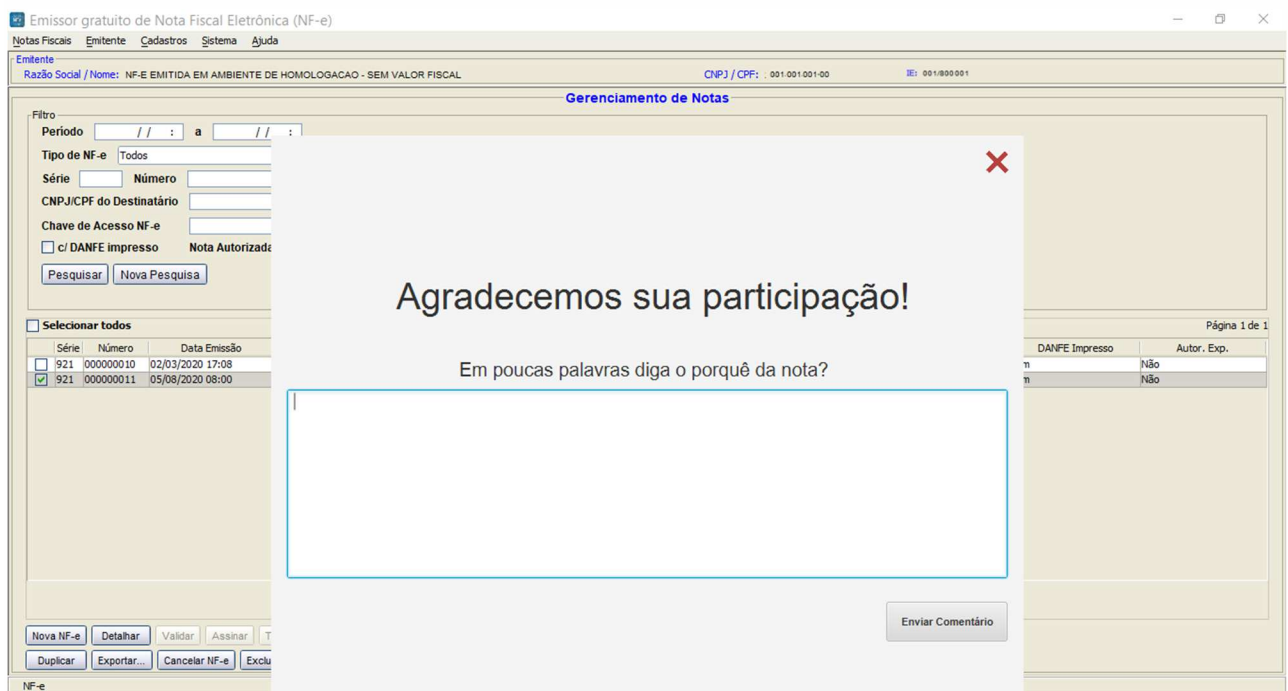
Emissor gratuito de Nota Fiscal Eletrônica (NF-e)

Notas Fiscais Emitente Cadastros Sistema Ajuda

Emitente
Razão Social / Nome: NF-E EMITIDA EM AMBIENTE DE HOMOLOGACAO - SEM VALOR FISCAL CNPJ / CPF: . 001.001.001-00 IE: 001/800001

Gerenciamento de Notas

Filtro
Período / / : a / / :
Tipo de NF-e Todos
Série Número
CNPJ/CPF do Destinatário
Chave de Acesso NF-e
c/ DANFE impresso Nota Autorizada
Pesquisar Nova Pesquisa

Selecionar todos Página 1 de 1

| | Série | Número | Data Emissão | DANFE Impresso | Autor. Exp. |
|---|---|---|---|---|---|
| | 921 | 000000010 | 02/03/2020 17:08 | m | Não |
| ☑ | 921 | 000000011 | 05/08/2020 08:00 | m | Não |

Nova NF-e Detalhar Validar Assinar T
Duplicar Exportar... Cancelar NF-e Exclu

NF-e

Agradecemos sua participação!

Em poucas palavras diga o porquê da nota?

Enviar Comentário